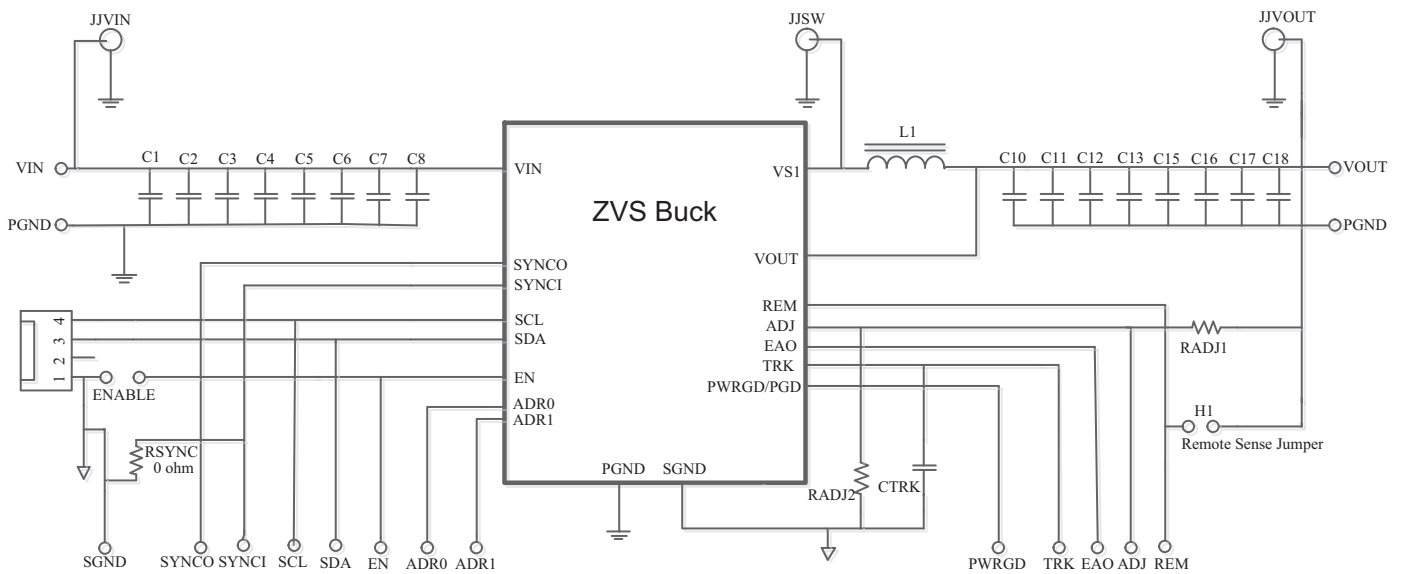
JJVIN

JJSW

JJVOUT

L1

VIN

C1 C2 C3 C4 C5 C6 C7 C8

VIN

VS1

C10 C11 C12 C13 C15 C16 C17 C18

VOUT

PGND

ZVS Buck

PGND

VOUT

SYNCO

SYNCI

REM

ADJ

RADJ1

4 3 2 1

SCL

SDA

EAO

TRK

PWRGD/PGD

EN

ENABLE

ADR0

ADR1

H1

Remote Sense Jumper

RSYNC
0 ohm

PGND SGND

RADJ2

CTRK

SGND SYNCO SYNCI SCL SDA EN ADR0 ADR1

PWRGD TRK EAO ADJ REM